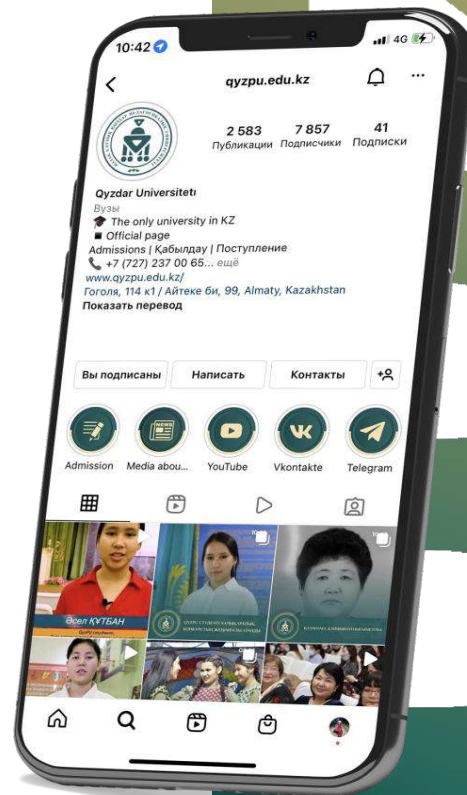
10:42

4G

qyzpu.edu.kz

2 583
Публикации

7 857
Подписчики

41
Подписки

Qyzdar Universiteti
Вузы
🎓 The only university in KZ
▪ Official page
Admissions | Қабылдау | Поступление
📞 +7 (727) 237 00 65... ещё
www.qyzpu.edu.kz/
Гоголя, 114 к1 / Айтеке би, 99, Almaty, Kazakhstan
Показать перевод

Вы подписаны
Написать
Контакты

Admission
Media abou...
YouTube
Vkontakte
Telegram

Әсел ҚҰТБАН
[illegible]